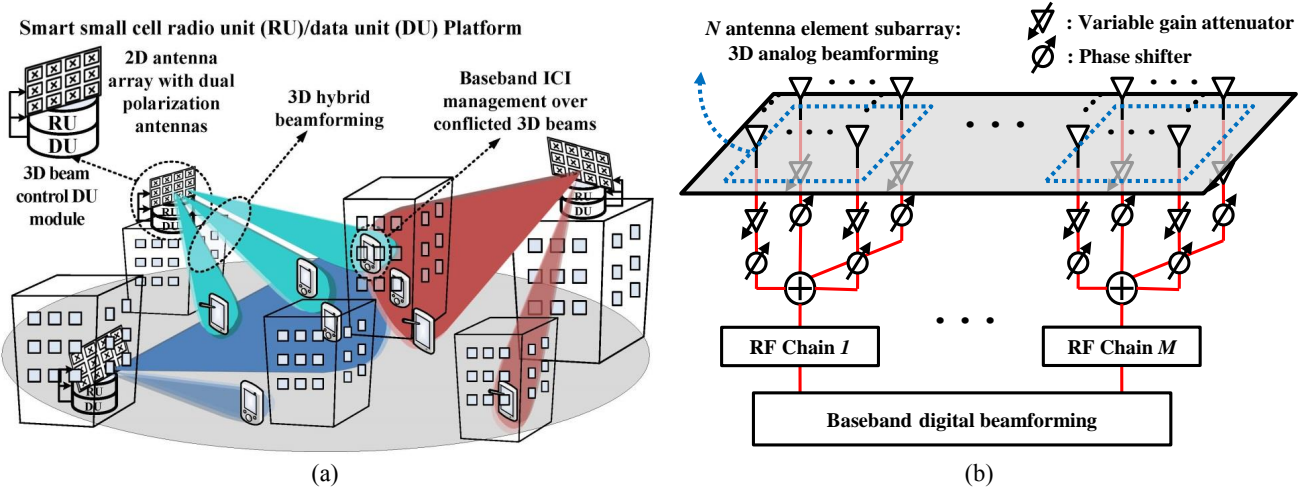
Smart small cell radio unit (RU)/data unit (DU) Platform

2D antenna array with dual polarization antennas

RU
DU

3D beam control DU module

3D hybrid beamforming

Baseband ICI management over conflicted 3D beams

RU
DU

RU
DU

RU
DU

(a)

$N$ antenna element subarray: 3D analog beamforming

: Variable gain attenuator

: Phase shifter

RF Chain $1$

RF Chain $M$

Baseband digital beamforming

(b)